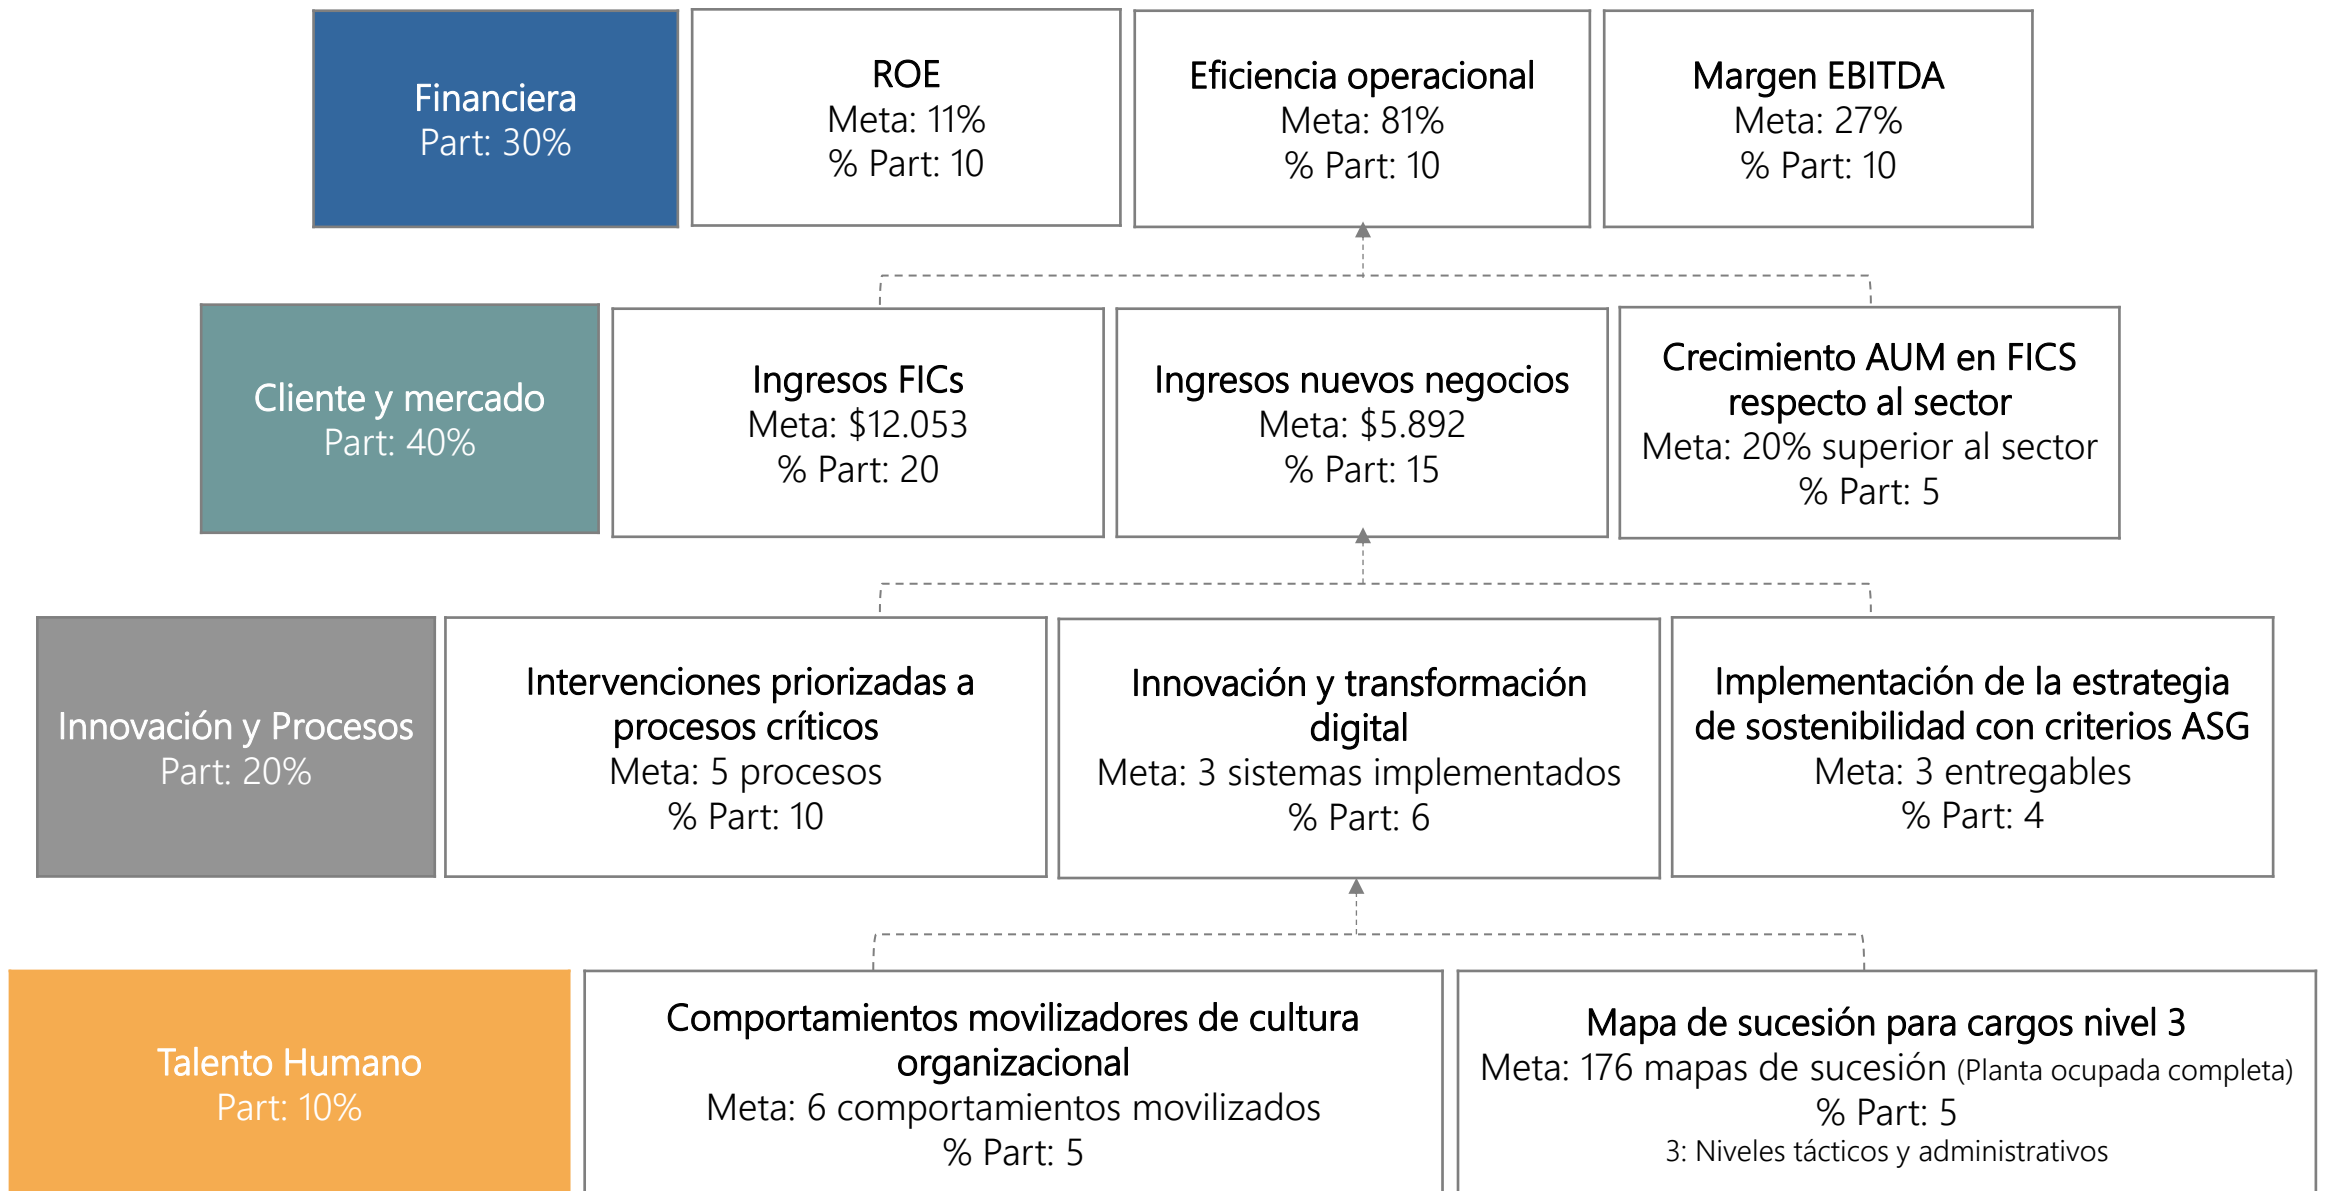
Financiera
Part: 30%

ROE
Meta: 11%
% Part: 10

Eficiencia operacional
Meta: 81%
% Part: 10

Margen EBITDA
Meta: 27%
% Part: 10

Cliente y mercado
Part: 40%

Ingresos FICs
Meta: $12.053
% Part: 20

Ingresos nuevos negocios
Meta: $5.892
% Part: 15

Crecimiento AUM en FICS respecto al sector
Meta: 20% superior al sector
% Part: 5

Innovación y Procesos
Part: 20%

Intervenciones priorizadas a procesos críticos
Meta: 5 procesos
% Part: 10

Innovación y transformación digital
Meta: 3 sistemas implementados
% Part: 6

Implementación de la estrategia de sostenibilidad con criterios ASG
Meta: 3 entregables
% Part: 4

Talento Humano
Part: 10%

Comportamientos movilizadores de cultura organizacional
Meta: 6 comportamientos movilizados
% Part: 5

Mapa de sucesión para cargos nivel 3
Meta: 176 mapas de sucesión (Planta ocupada completa)
% Part: 5
3: Niveles tácticos y administrativos